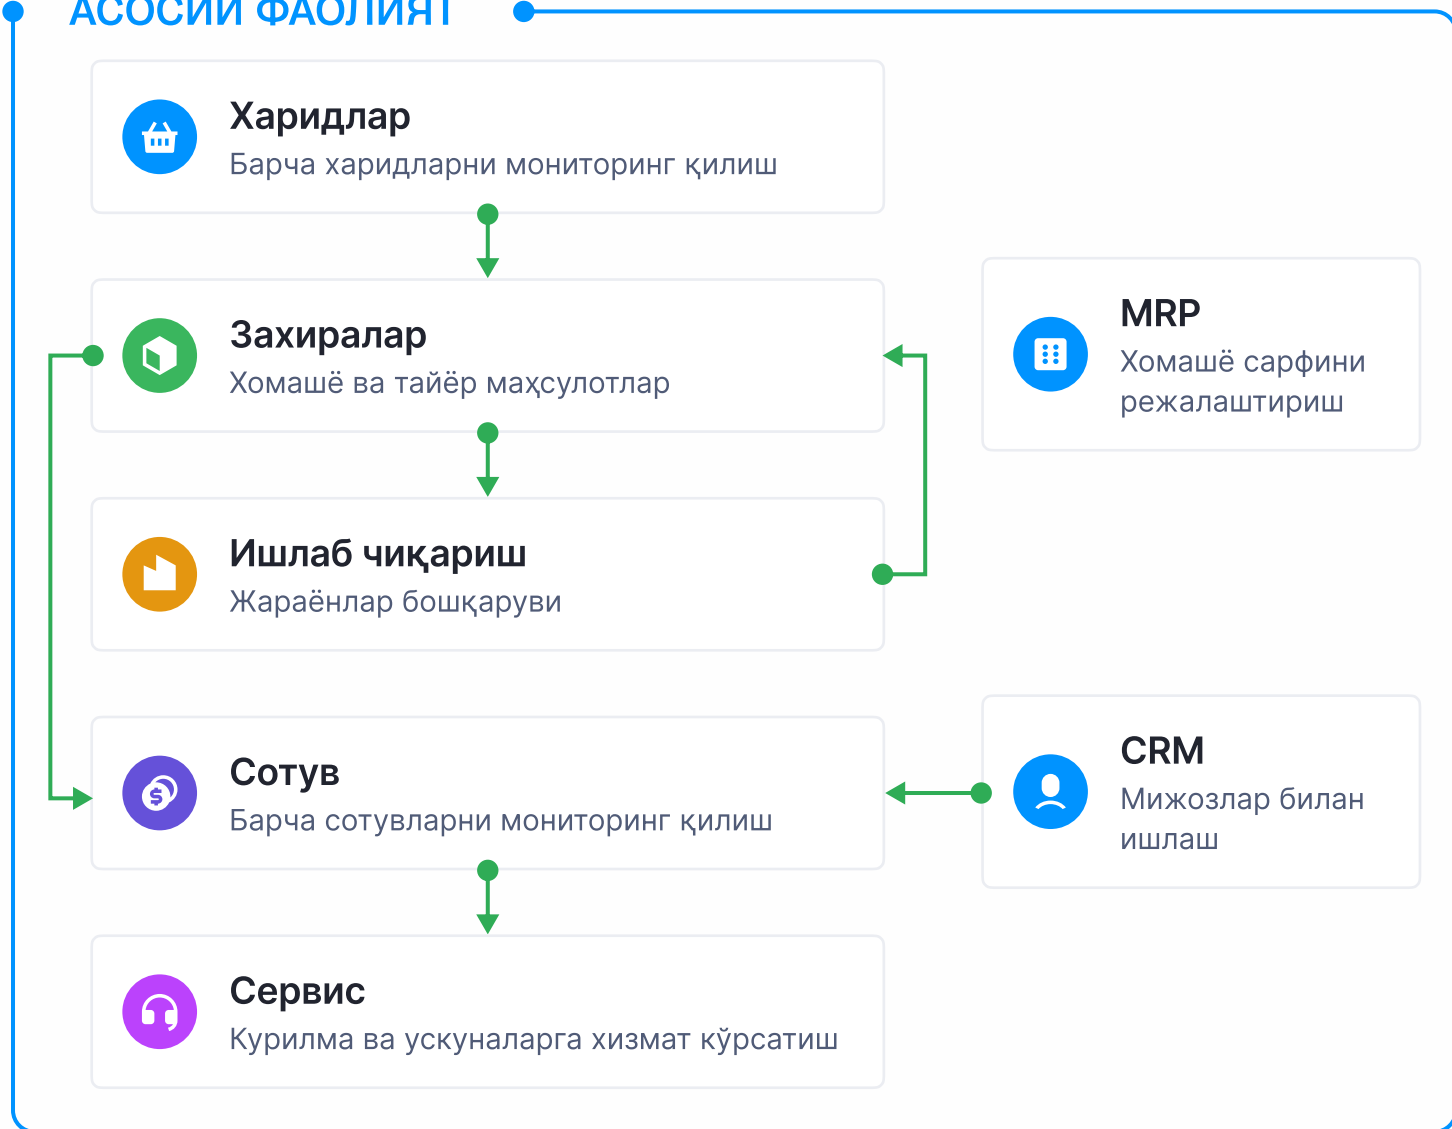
АСОСИЙ ФАОЛИЯТ

Харидлар
Барча харидларни мониторинг қилиш

Захиралар
Хомашё ва тайёр маҳсулотлар

MRP
Хомашё сарфини режалаштириш

Ишлаб чиқариш
Жараёнлар бошқаруви

Сотув
Барча сотувларни мониторинг қилиш

CRM
Мижозлар билан ишлаш

Сервис
Курилма ва ускуналарга хизмат кўрсатиш